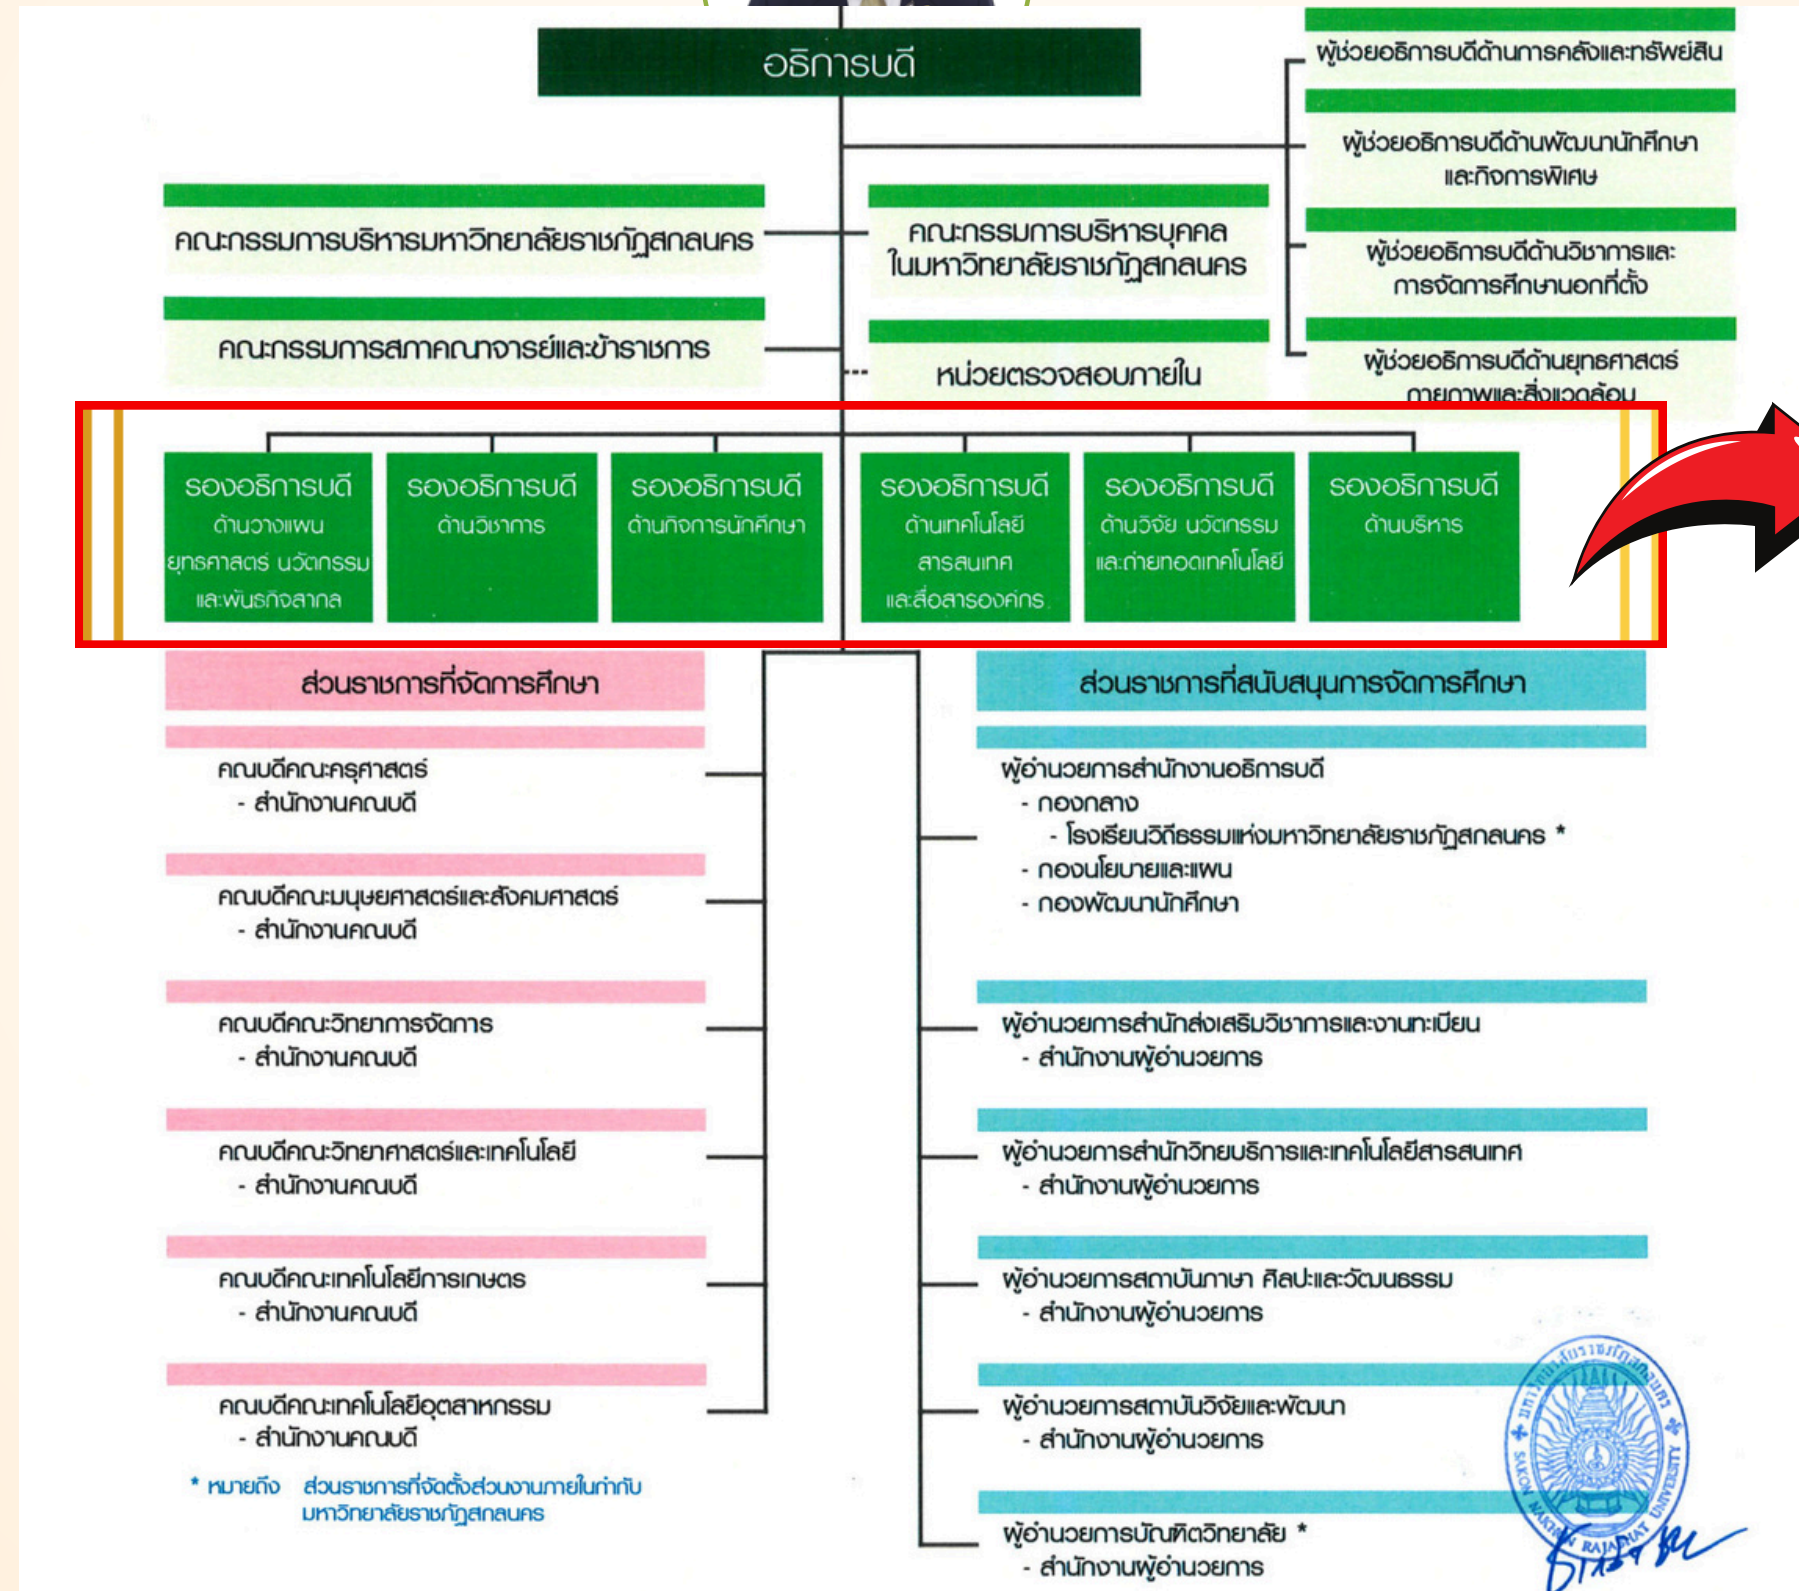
อธิการบดี

ผู้ช่วยอธิการบดีด้านการคลังและทรัพย์สิน

ผู้ช่วยอธิการบดีด้านพัฒนานักศึกษาและกิจการพิเศษ

ผู้ช่วยอธิการบดีด้านวิชาการและการจัดการศึกษานอกที่ตั้ง

ผู้ช่วยอธิการบดีด้านยุทธศาสตร์กายภาพและสิ่งแวดล้อม

คณะกรรมการบริหารมหาวิทยาลัยราชภัฏสกลนคร

คณะกรรมการสภาคณาจารย์และข้าราชการ

คณะกรรมการบริหารบุคคลในมหาวิทยาลัยราชภัฏสกลนคร

หน่วยตรวจสอบภายใน

รองอธิการบดี ด้านวางแผนยุทธศาสตร์ นวัตกรรมและพันธกิจสากล

รองอธิการบดี ด้านวิชาการ

รองอธิการบดี ด้านกิจการนักศึกษา

รองอธิการบดี ด้านเทคโนโลยีสารสนเทศและสื่อสารองค์กร

รองอธิการบดี ด้านวิจัย นวัตกรรมและถ่ายทอดเทคโนโลยี

รองอธิการบดี ด้านบริหาร

ส่วนราชการที่จัดการศึกษา

คณบดีคณะครุศาสตร์
- สำนักงานคณบดี

คณบดีคณะมนุษยศาสตร์และสังคมศาสตร์
- สำนักงานคณบดี

คณบดีคณะวิทยาการจัดการ
- สำนักงานคณบดี

คณบดีคณะวิทยาศาสตร์และเทคโนโลยี
- สำนักงานคณบดี

คณบดีคณะเทคโนโลยีการเกษตร
- สำนักงานคณบดี

คณบดีคณะเทคโนโลยีอุตสาหกรรม
- สำนักงานคณบดี

* หมายถึง ส่วนราชการที่จัดตั้งส่วนงานภายในกำกับมหาวิทยาลัยราชภัฏสกลนคร

ส่วนราชการที่สนับสนุนการจัดการศึกษา

ผู้อำนวยการสำนักงานอธิการบดี
- กองกลาง
- โรงเรียนวิถีธรรมแห่งมหาวิทยาลัยราชภัฏสกลนคร *
- กองนโยบายและแผน
- กองพัฒนานักศึกษา

ผู้อำนวยการสำนักส่งเสริมวิชาการและงานทะเบียน
- สำนักงานผู้อำนวยการ

ผู้อำนวยการสำนักวิทยบริการและเทคโนโลยีสารสนเทศ
- สำนักงานผู้อำนวยการ

ผู้อำนวยการสถาบันภาษา ศิลปะและวัฒนธรรม
- สำนักงานผู้อำนวยการ

ผู้อำนวยการสถาบันวิจัยและพัฒนา
- สำนักงานผู้อำนวยการ

ผู้อำนวยการบัณฑิตวิทยาลัย *
- สำนักงานผู้อำนวยการ

SAKON NAKHON RAJABHAT UNIVERSITY